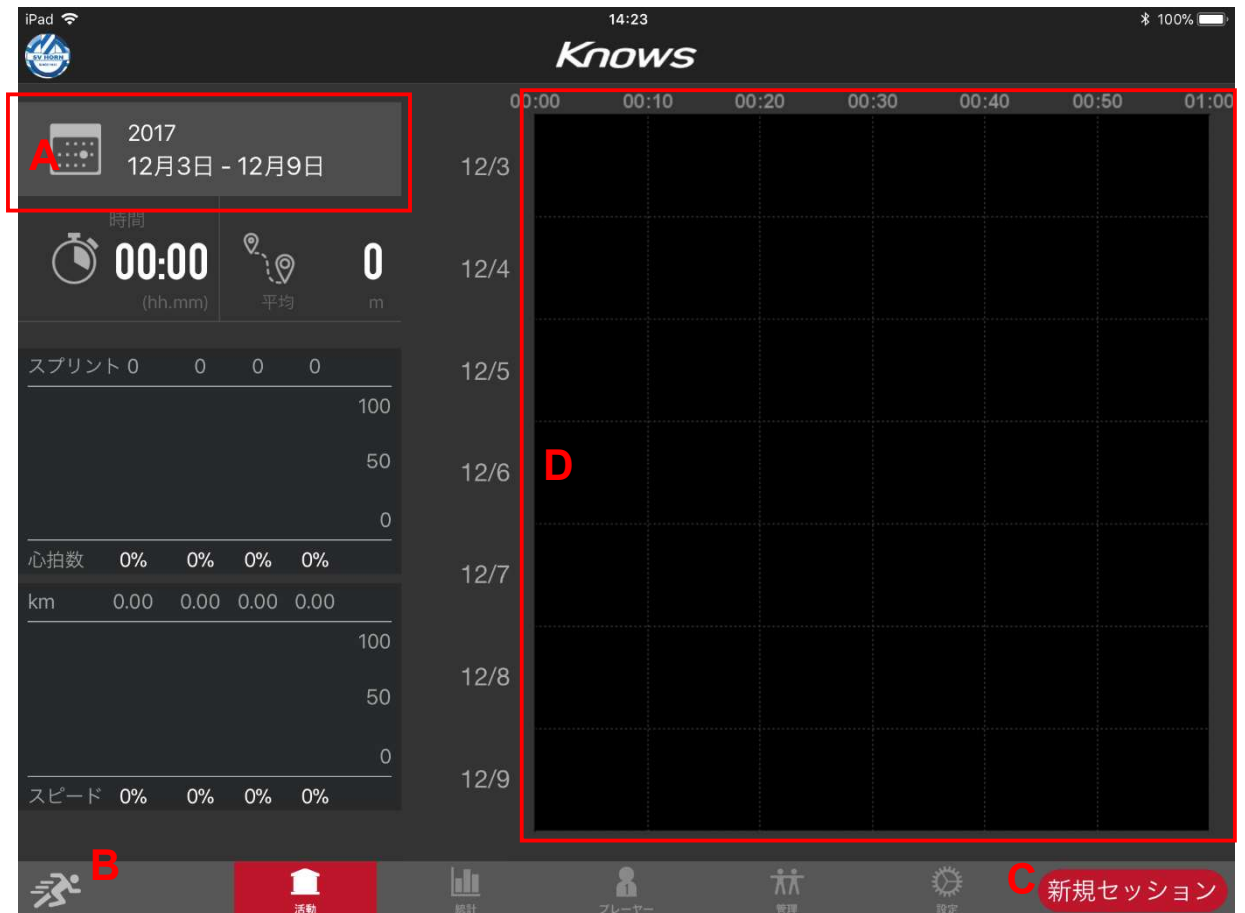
iPad
14:23
100%

SV HORN

Knows

A

2017
12月3日 - 12月9日

時間
00:00
(hh.mm)

平均
0
m

スプリント 0 0 0 0

100

50

0

心拍数 0% 0% 0% 0%

km 0.00 0.00 0.00 0.00

100

50

0

スピード 0% 0% 0% 0%

00:00 00:10 00:20 00:30 00:40 00:50 01:00

12/3

12/4

12/5

12/6

D

12/7

12/8

12/9

B

活動

統計

プレーヤー

管理

設定

C

新規セッション